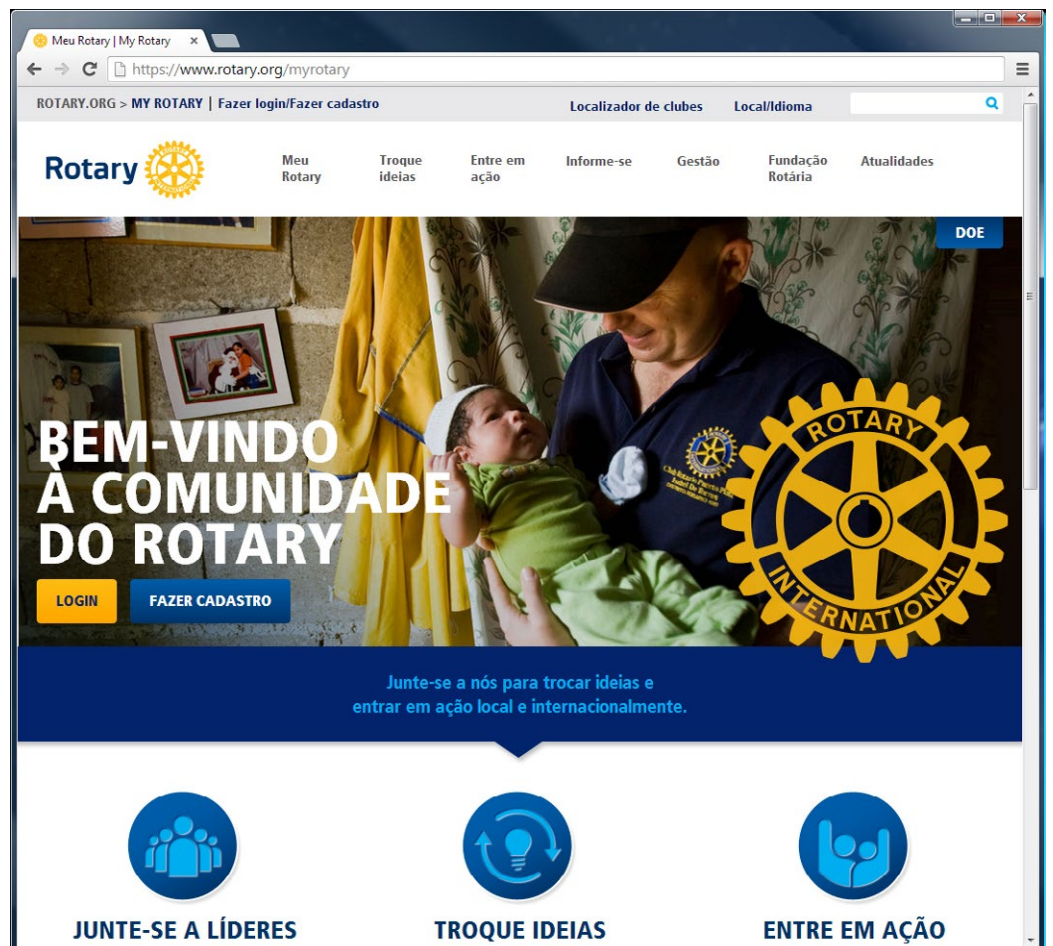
Meu Rotary | My Rotary ×

https://www.rotary.org/myrotary

ROTARY.ORG > MY ROTARY | Fazer login/Fazer cadastro

Localizador de clubes Local/Idioma

Rotary

Meu Rotary

Troque ideias

Entre em ação

Informe-se

Gestão

Fundação Rotária

Atualidades

DOE

BEM-VINDO À COMUNIDADE DO ROTARY

LOGIN

FAZER CADASTRO

ROTARY INTERNATIONAL

Junte-se a nós para trocar ideias e entrar em ação local e internacionalmente.

JUNTE-SE A LÍDERES

TROQUE IDEIAS

ENTRE EM AÇÃO